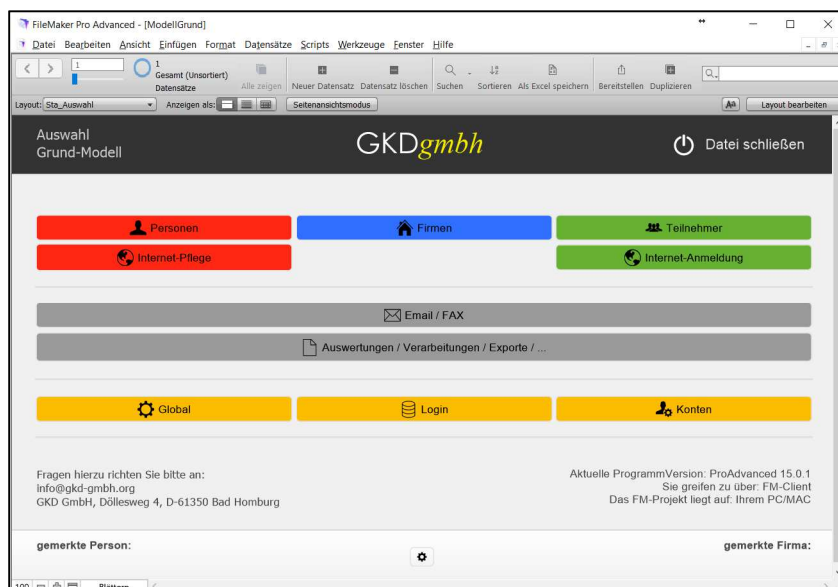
FileMaker Pro Advanced - [ModellGrund]

Datei Bearbeiten Ansicht Einfügen Format Datensätze Scripts Werkzeuge Fenster Hilfe

1

1
Gesamt (Unsortiert)
Datensätze

Alle zeigen Neuer Datensatz Datensatz löschen Suchen Sortieren Als Excel speichern Bereitstellen Duplizieren

Layout: Sta_Auswahl Anzeigen als: Seitenansichtsmodus Layout bearbeiten

Auswahl
Grund-Modell

GKDgmbh

Datei schließen

Personen

Firmen

Teilnehmer

Internet-Pflege

Internet-Anmeldung

Email / FAX

Auswertungen / Verarbeitungen / Exporte / ...

Global

Login

Konten

Fragen hierzu richten Sie bitte an:
info@gkd-gmbh.org
GKD GmbH, Döllesweg 4, D-61350 Bad Homburg

Aktuelle ProgrammVersion: ProAdvanced 15.0.1
Sie greifen zu über: FM-Client
Das FM-Projekt liegt auf: Ihrem PC/MAC

gemerkte Person:

gemerkte Firma:

100 Blättern